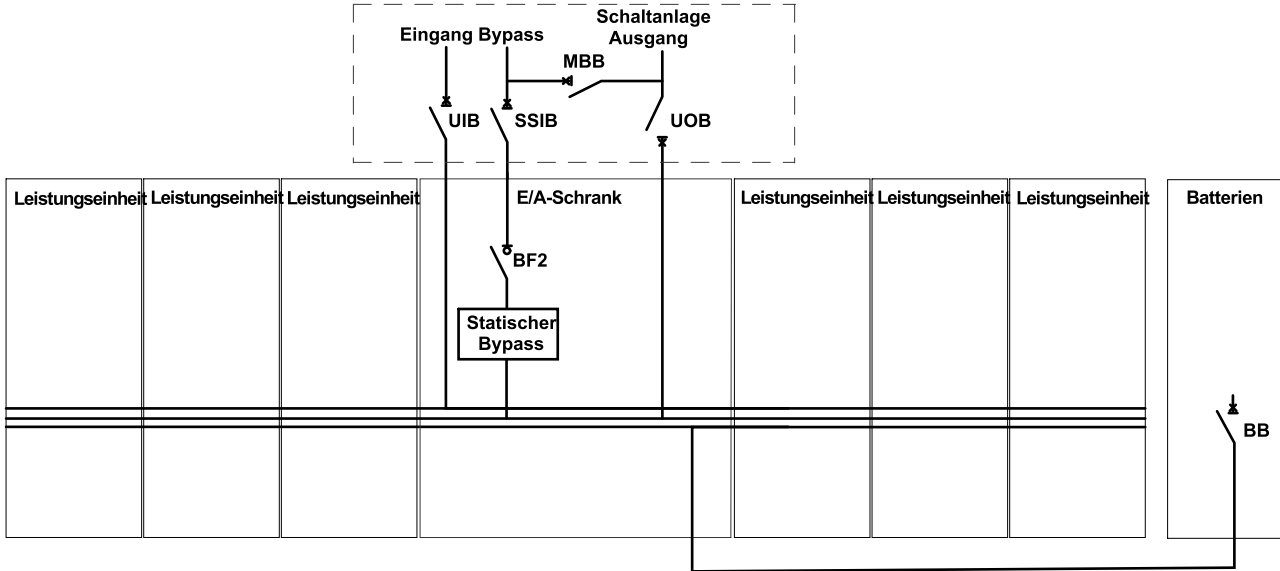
Schaltanlage Ausgang

Eingang Bypass

MBB

UIB

SSIB

UOB

Leistungseinheit

Leistungseinheit

Leistungseinheit

E/A-Schrank

Leistungseinheit

Leistungseinheit

Leistungseinheit

Batterien

BF2

Statischer Bypass

BB